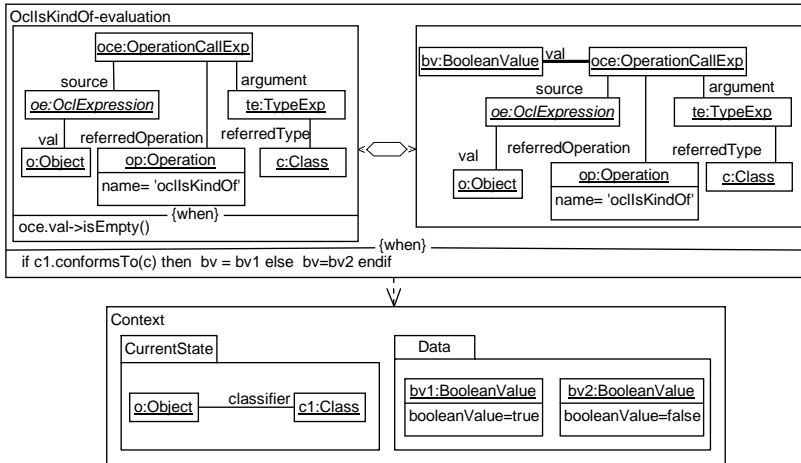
OclIsKindOf-evaluation

oce:OperationCallExp
source
argument
oe:OclExpression
te:TypeExp
val
referredOperation
referredType
o:Object
op:Operation
name= 'oclIsKindOf'
c:Class
{when}
oce.val->isEmpty()

bv:BooleanValue
val
oce:OperationCallExp
source
argument
oe:OclExpression
te:TypeExp
val
referredOperation
referredType
o:Object
op:Operation
name= 'oclIsKindOf'
c:Class

{when}
if c1.conformsTo(c) then bv = bv1 else bv=bv2 endif

Context
CurrentState
o:Object
classifier
c1:Class
Data
bv1:BooleanValue
booleanValue=true
bv2:BooleanValue
booleanValue=false